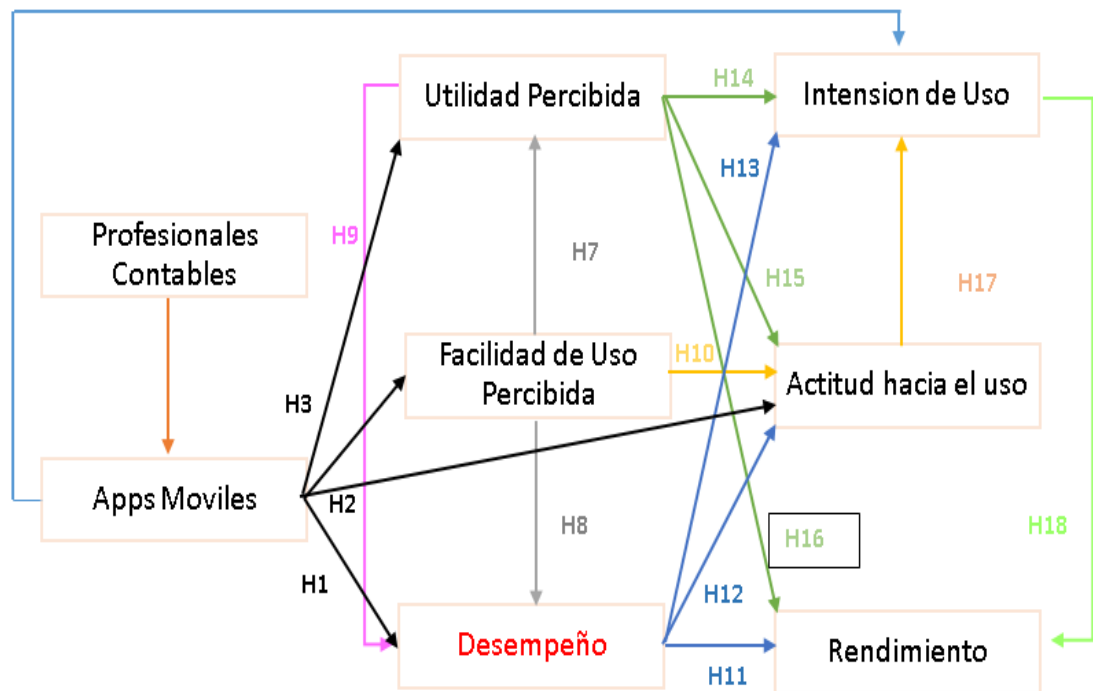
Utilidad Percibida

H14

Intension de Uso

H13

Profesionales Contables

H9

H7

H15

H17

Facilidad de Uso Percibida

H10

Actitud hacia el uso

H3

Apps Moviles

H2

H8

H16

H18

H1

H12

Desempeño

H11

Rendimiento